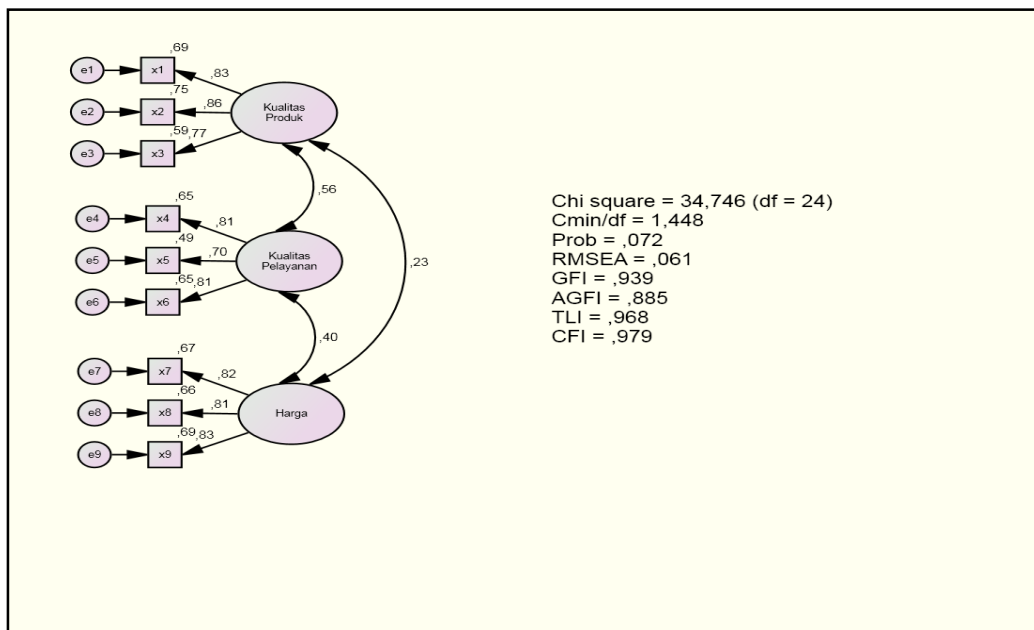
e1
x1
,69
,83
e2
x2
,75
,86
Kualitas Produk
e3
x3
,59
,77
,56
e4
x4
,65
,81
e5
x5
,49
,70
Kualitas Pelayanan
,23
e6
x6
,65
,81
,40
e7
x7
,67
,82
e8
x8
,66
,81
Harga
e9
x9
,69
,83

Chi square = 34,746 (df = 24)
Cmin/df = 1,448
Prob = ,072
RMSEA = ,061
GFI = ,939
AGFI = ,885
TLI = ,968
CFI = ,979